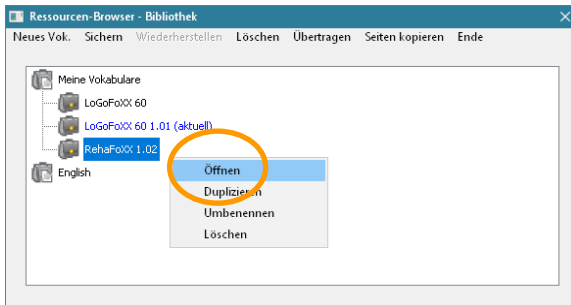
Ressourcen-Browser - Bibliothek

Neues Vok. Sichern Wiederherstellen Löschen Übertragen Seiten kopieren Ende

Meine Vokabulare
LoGoFoXX 60
LoGoFoXX 60 1.01 (aktuell)
RehaFoXX 1.02
English

Öffnen
Duplizieren
Umbenennen
Löschen